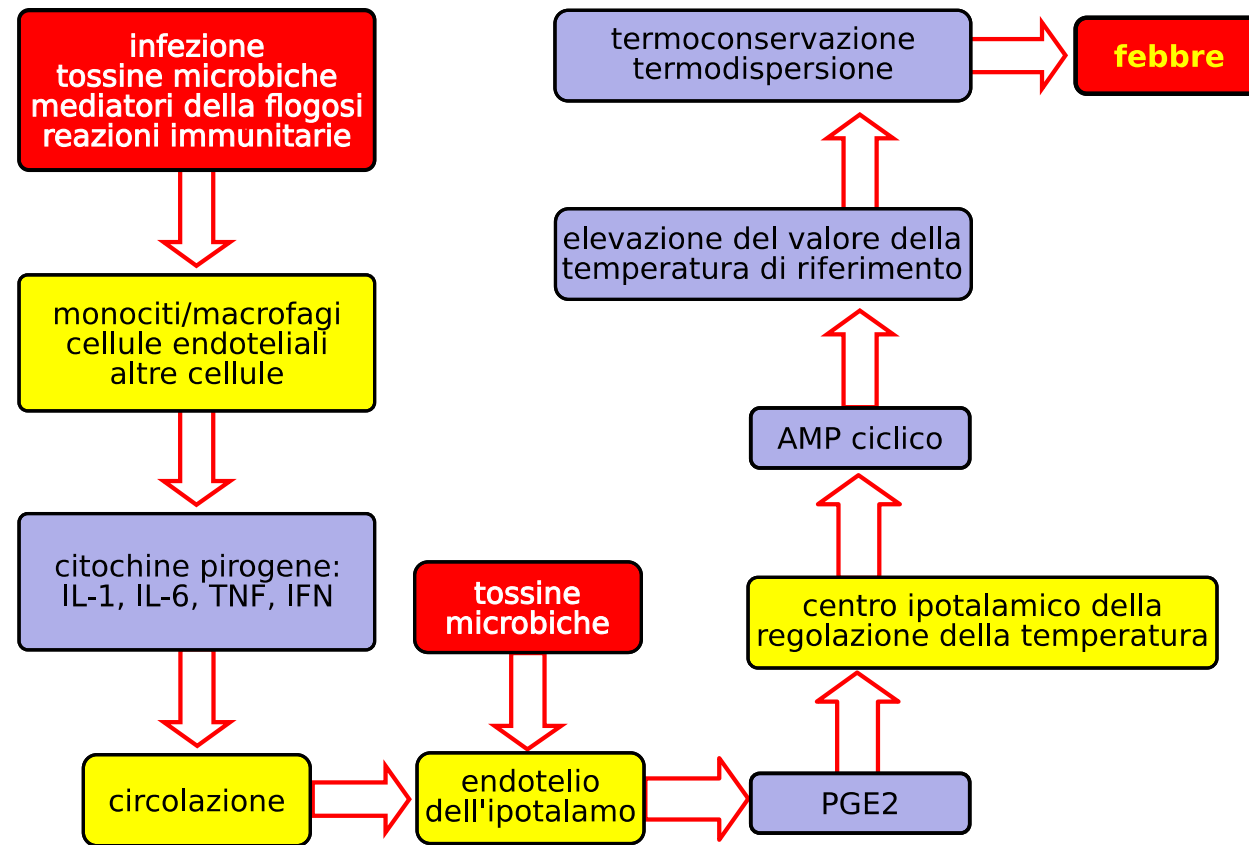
infezione
tossine microbiche
mediatori della flogosi
reazioni immunitarie

monociti/macrofagi
cellule endoteliali
altre cellule

citochine pirogene:
IL-1, IL-6, TNF, IFN

circolazione

tossine
microbiche

endotelio
dell'ipotalamo

PGE2

centro ipotalamico della
regolazione della temperatura

AMP ciclico

elevazione del valore della
temperatura di riferimento

termoconservazione
termodispersione

febbre